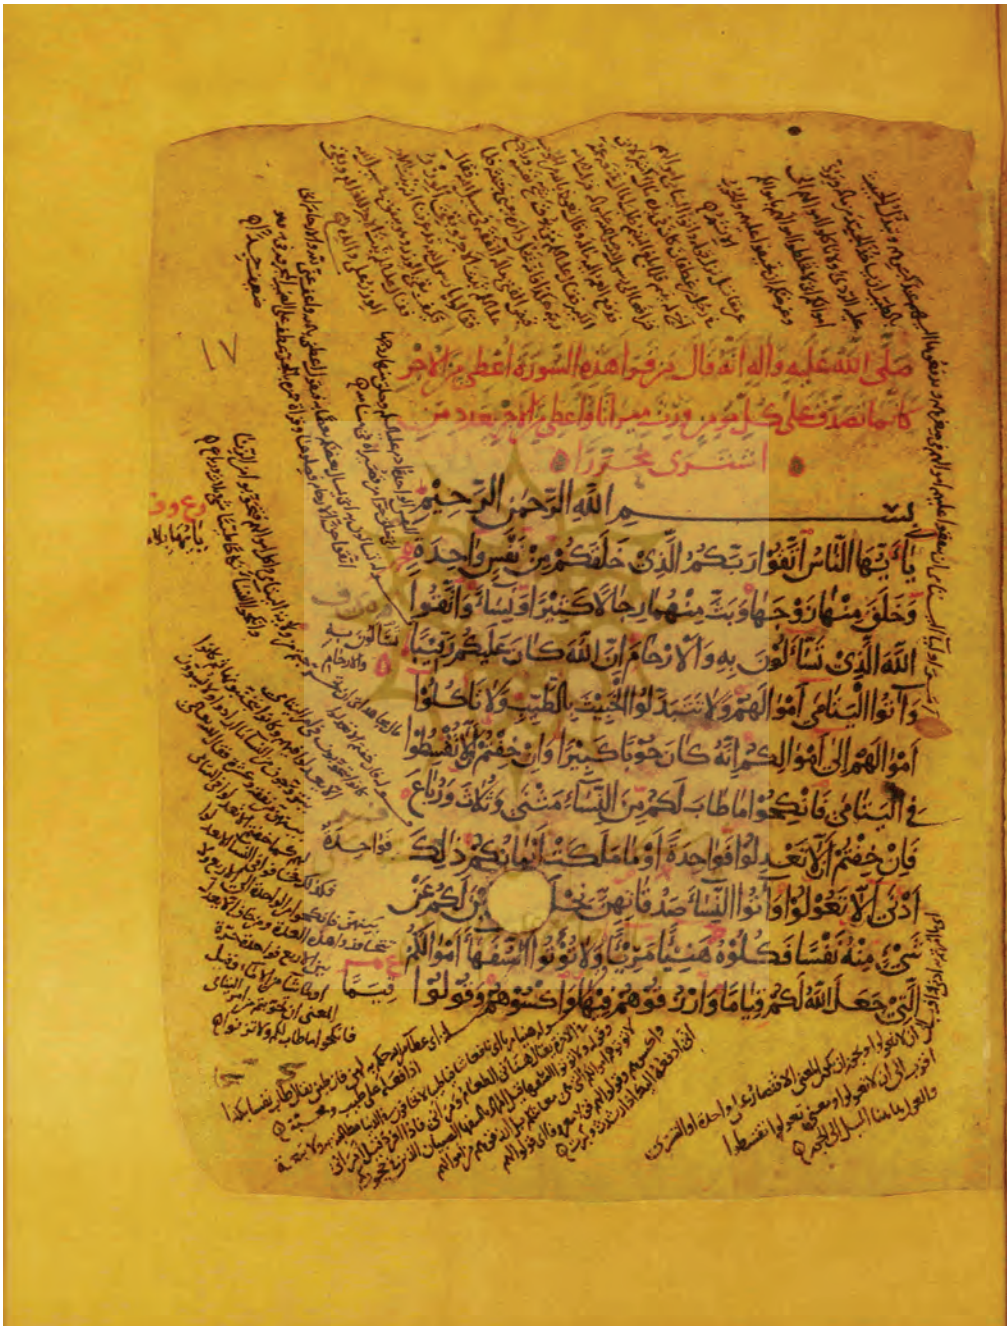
صلى الله عليه واله انه قال من قرا هذه السورة اعطي من الاجر كانما تصدق على كل من ورث ميراثا واعطي الاجر بعدد من اشترى محررا

بسم الله الرحمن الرحيم

يا ايها الناس اتقوا ربكم الذي خلقكم من نفس واحدة وخلق منها زوجها وبث منهما رجالا كثيرا ونساء واتقوا الله الذي تساءلون به والارحام ان الله كان عليكم رقيبا

واتوا اليتامى اموالهم ولا تتبدلوا الخبيث بالطيب ولا تاكلوا اموالهم الى اموالكم انه كان حوبا كبيرا وان خفتم الا تقسطوا في اليتامى فانكحوا ما طاب لكم من النساء مثنى وثلث وربع فان خفتم الا تعدلوا فواحدة او ما ملكت ايمانكم ذلك ادنى الا تعولوا واتوا النساء صدقاتهن نحلة فان طبن لكم عن شيء منه نفسا فكلوه هنيئا مريئا ولا تؤتوا السفهاء اموالكم التي جعل الله لكم قياما وارزقوهم فيها واكسوهم وقولوا

١٧

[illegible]